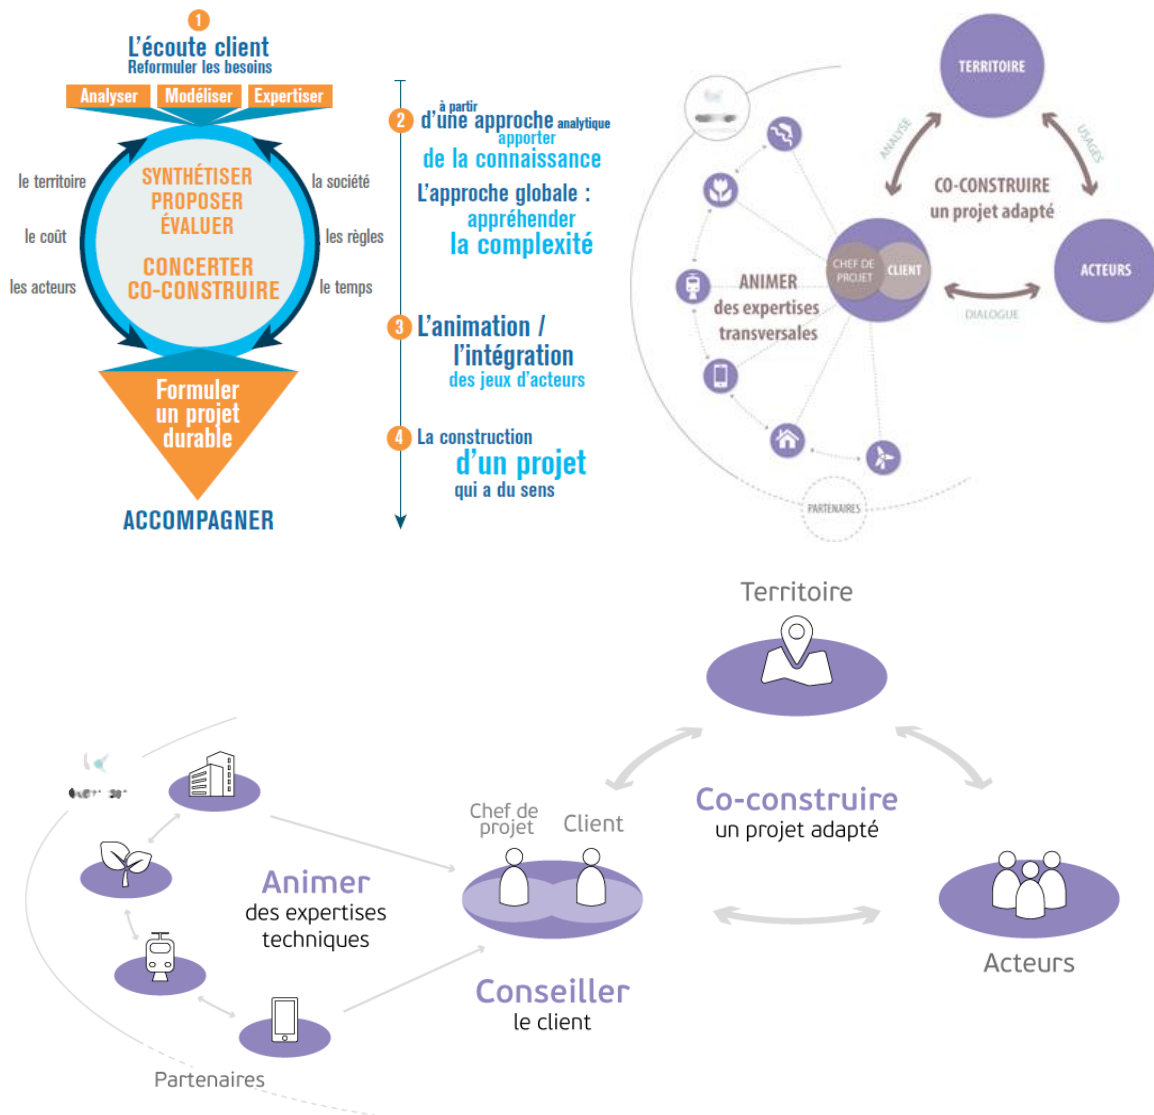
1
L'écoute client
Reformuler les besoins

Analyser | Modéliser | Expertiser

le territoire
le coût
les acteurs

SYNTHÉTISER
PROPOSER
ÉVALUER

CONCERTER
CO-CONSTRUIRE

la société
les règles
le temps

Formuler un projet durable

ACCOMPAGNER

2 à partir d'une approche analytique apporter de la connaissance

L'approche globale : appréhender la complexité

3 L'animation / l'intégration des jeux d'acteurs

4 La construction d'un projet qui a du sens

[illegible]

TERRITOIRE

ANALYSE

USAGES

CO-CONSTRUIRE
un projet adapté

CHEF DE PROJET

CLIENT

ANIMER
des expertises transversales

DIALOGUE

ACTEURS

PARTENAIRES

Territoire

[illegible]

Chef de projet
Client

Co-construire
un projet adapté

Animer
des expertises techniques

Conseiller
le client

Acteurs

Partenaires